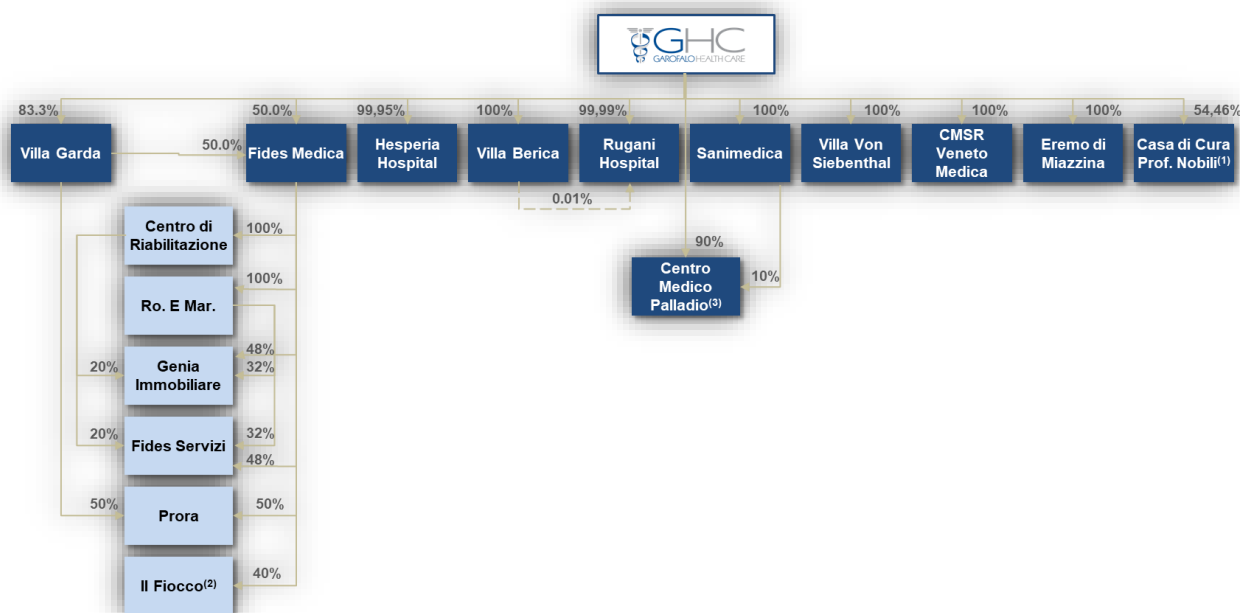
GHC
GAROFALO HEALTH CARE

83.3%
Villa Garda
50.0%
50.0%
Fides Medica
99,95%
Hesperia Hospital
100%
Villa Berica
99,99%
Rugani Hospital
0.01%
100%
Sanimedica
100%
Villa Von Siebenthal
100%
CMSR Veneto Medica
100%
Eremo di Miazzina
54,46%
Casa di Cura Prof. Nobili$^{(1)}$

Centro di Riabilitazione
100%
100%
Ro. E Mar.
48%
32%
20%
Genia Immobiliare
20%
Fides Servizi
32%
48%
50%
Prora
50%
Il Fiocco$^{(2)}$
40%

90%
Centro Medico Palladio$^{(3)}$
10%